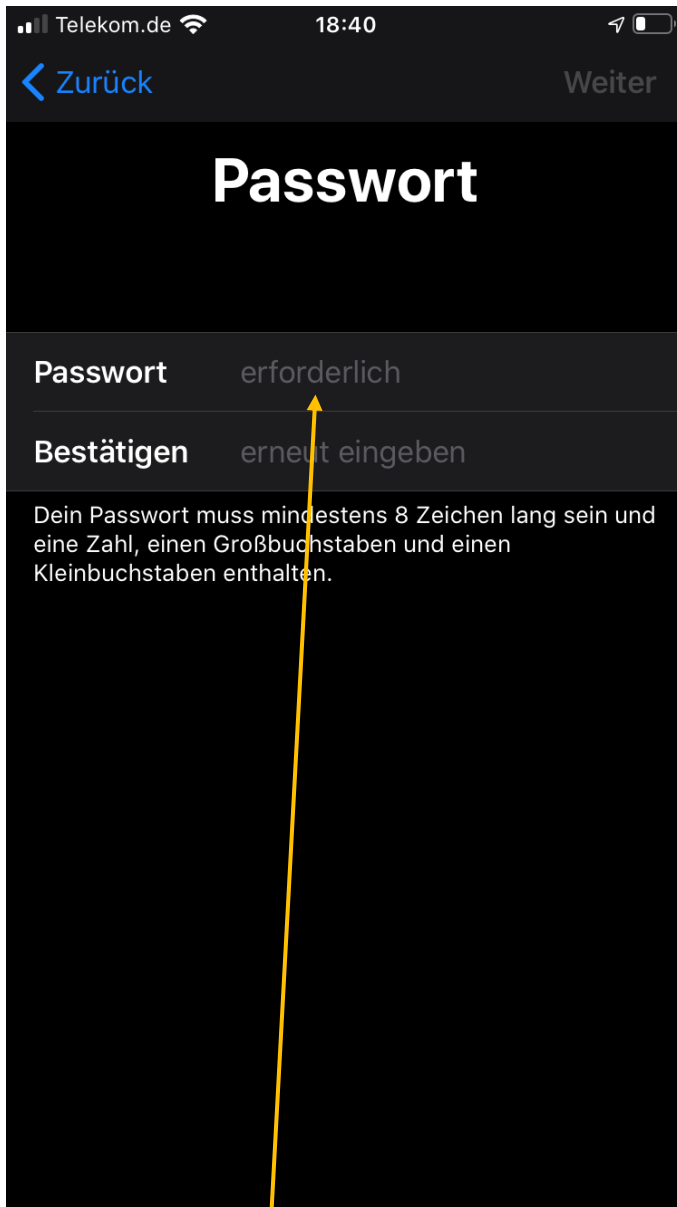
Telekom.de 18:40

Zurück Weiter

Passwort

Passwort erforderlich

Bestätigen erneut eingeben

Dein Passwort muss mindestens 8 Zeichen lang sein und eine Zahl, einen Großbuchstaben und einen Kleinbuchstaben enthalten.